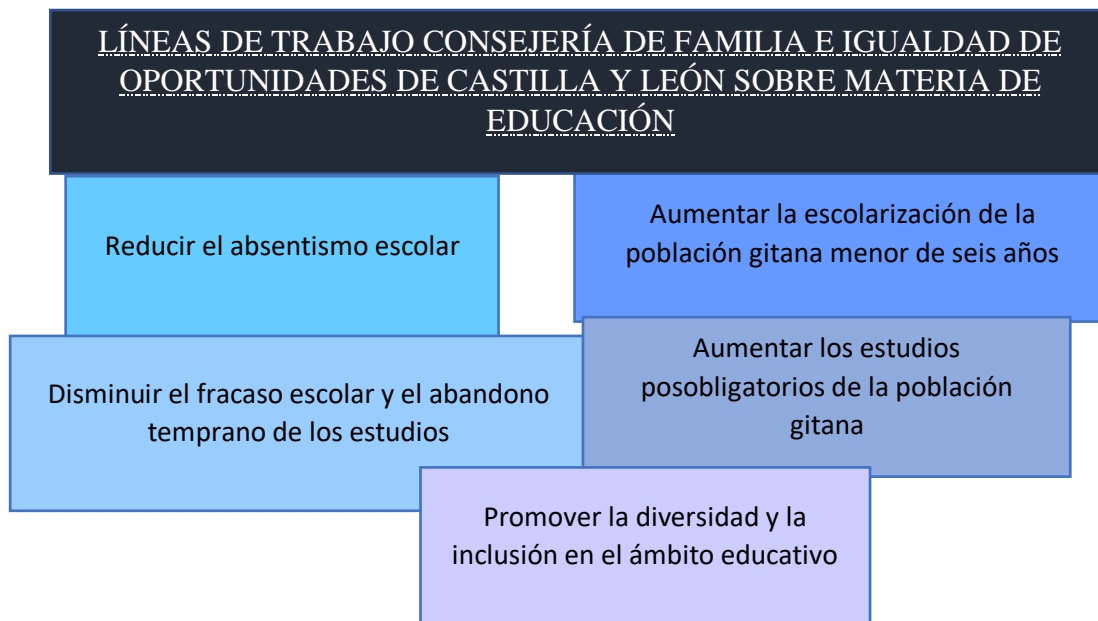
LÍNEAS DE TRABAJO CONSEJERÍA DE FAMILIA E IGUALDAD DE OPORTUNIDADES DE CASTILLA Y LEÓN SOBRE MATERIA DE EDUCACIÓN

Reducir el absentismo escolar

Aumentar la escolarización de la población gitana menor de seis años

Disminuir el fracaso escolar y el abandono temprano de los estudios

Aumentar los estudios posobligatorios de la población gitana

Promover la diversidad y la inclusión en el ámbito educativo